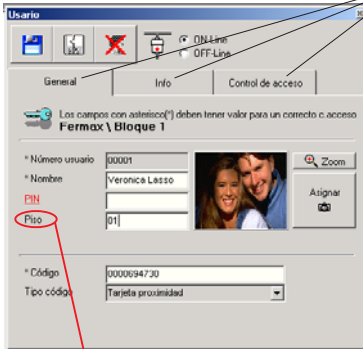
Usario

ON-Line
OFF-Line

General
Info
Control de acceso

Los campos con asterisco(*) deben tener valor para un correcto c acceso
Fermax \ Bloque 1

* Número usuario 00001
* Nombre Veronica Lasso
PIN
Piso 01

Zoom
Asignar

* Código 0000694730
Tipo código Tarjeta proximidad